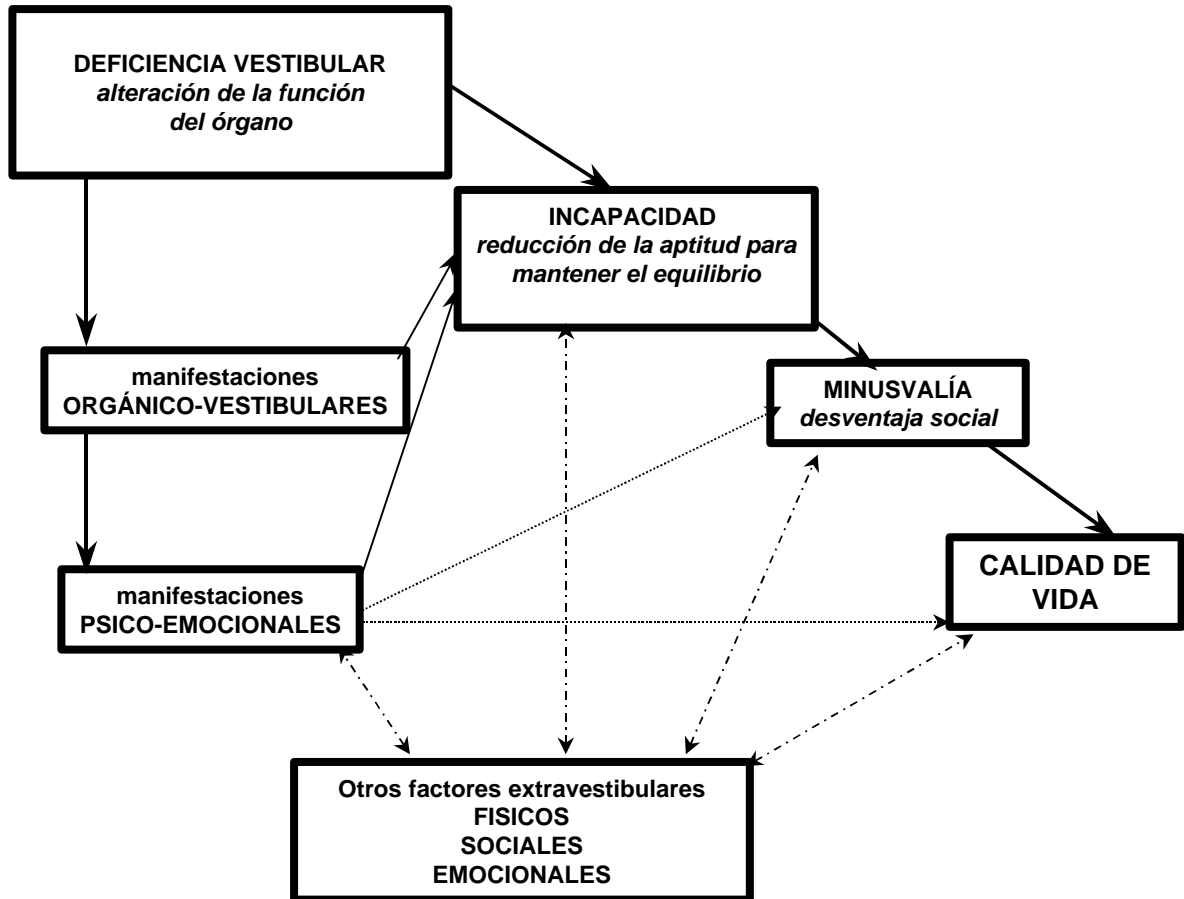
DEFICIENCIA VESTIBULAR
alteración de la función del órgano

INCAPACIDAD
reducción de la aptitud para mantener el equilibrio

manifestaciones
ORGÁNICO-VESTIBULARES

MINUSVALÍA
desventaja social

manifestaciones
PSICO-EMOCIONALES

CALIDAD DE VIDA

Otros factores extravestibulares
FISICOS
SOCIALES
EMOCIONALES